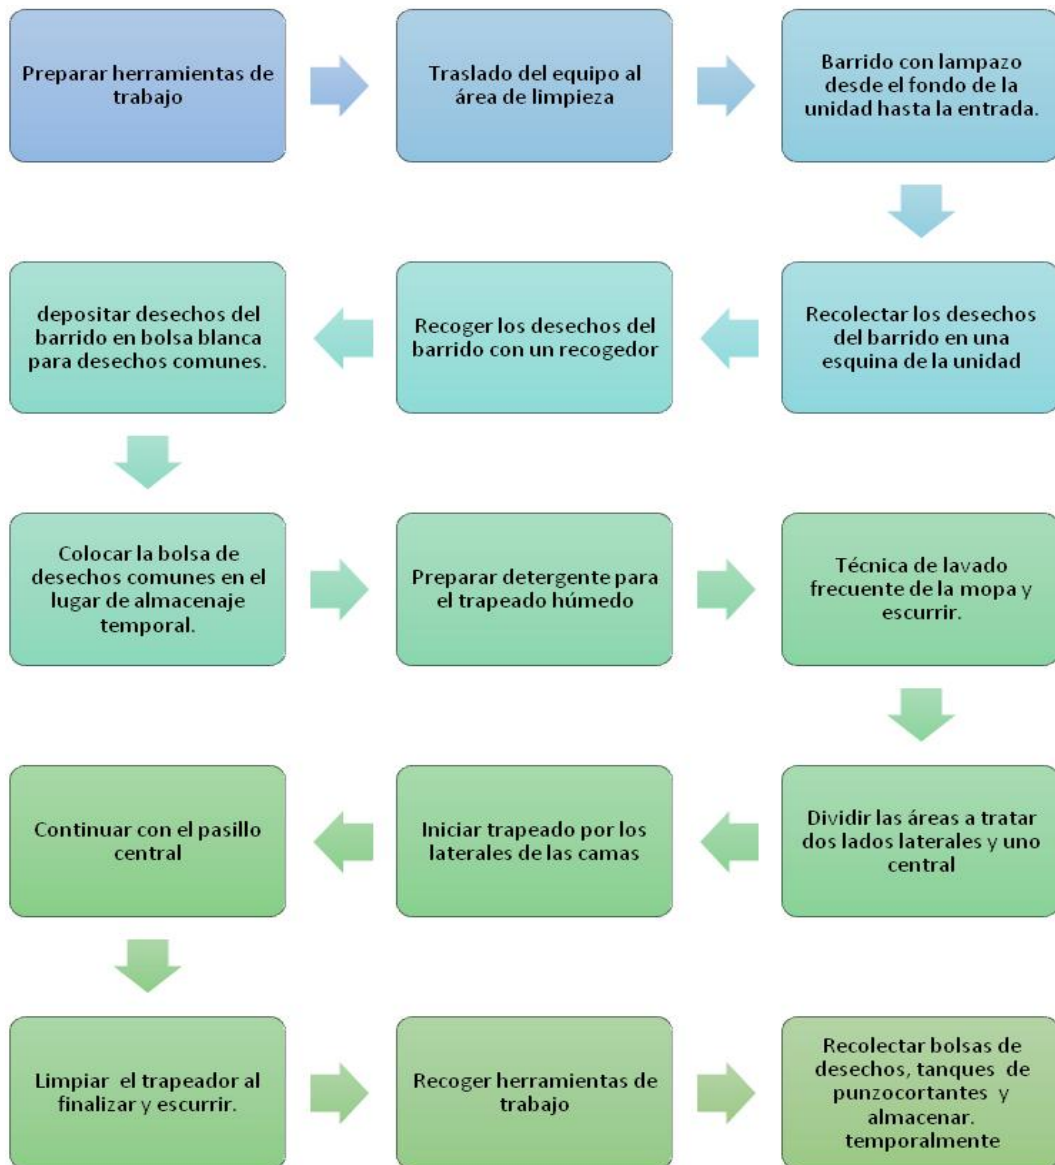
Preparar herramientas de trabajo

Traslado del equipo al área de limpieza

Barrido con lampazo desde el fondo de la unidad hasta la entrada.

Recolectar los desechos del barrido en una esquina de la unidad

Recoger los desechos del barrido con un recogedor

depositar desechos del barrido en bolsa blanca para desechos comunes.

Colocar la bolsa de desechos comunes en el lugar de almacenaje temporal.

Preparar detergente para el trapeado húmedo

Técnica de lavado frecuente de la mopa y escurrir.

Dividir las áreas a tratar dos lados laterales y uno central

Iniciar trapeado por los laterales de las camas

Continuar con el pasillo central

Limpiar el trapeador al finalizar y escurrir.

Recoger herramientas de trabajo

Recolectar bolsas de desechos, tanques de punzocortantes y almacenar. temporalmente